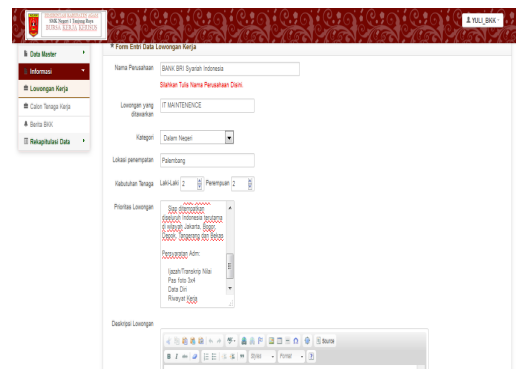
SMK Negeri 4 Tanjung Bara
BURSA KERJA KHUSUS

YULI_BKK

Data Master
Informasi
Lowongan Kerja
Calon Tenaga Kerja
Berita BKK
Rekapitulasi Data

Form Entri Data Lowongan Kerja

Nama Perusahaan: BANK BRI Syariah Indonesia
Silahkan Tulis Nama Perusahaan Disini.

Lowongan yang ditawarkan: IT MAINTENENCE

Kategori: Dalam Negeri

Lokasi penempatan: Palembang

Kebutuhan Tenaga: Laki-Laki 2 Perempuan 2

Prioritas Lowongan: Siap ditempatkan diseluruh Indonesia terutama di wilayah Jakarta, Bogor, Depok, Tangerang dan Bekasi
Persyaratan Adm:
Ijazah/Transkrip Nilai
Pas foto 3x4
Data Diri
Riwayat Kerja

Deskripsi Lowongan
Source
B I Styles Format ?